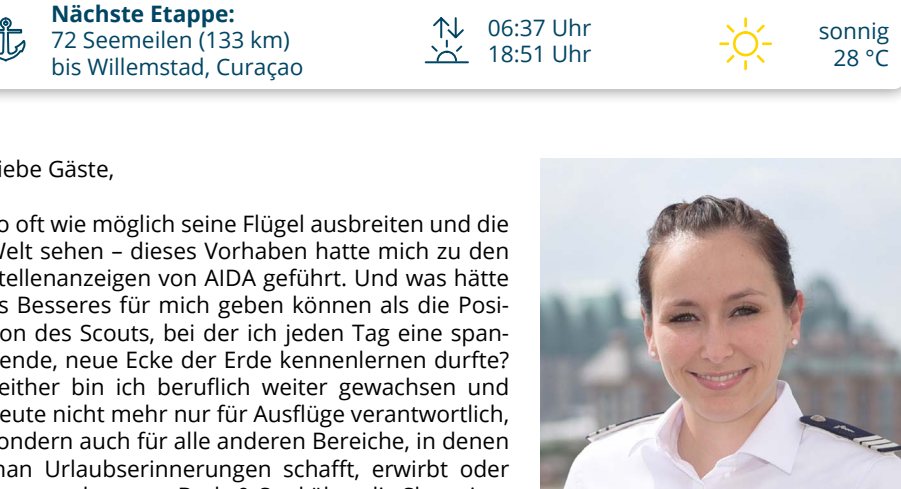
Nächste Etappe:
72 Seemeilen (133 km)
bis Willemstad, Curaçao

06:37 Uhr
18:51 Uhr

sonnig
28 °C

iebe Gäste,

o oft wie möglich seine Flügel ausbreiten und die Welt sehen – dieses Vorhaben hatte mich zu den tellenanzeigen von AIDA geführt. Und was hätte s Besseres für mich geben können als die Position des Scouts, bei der ich jeden Tag eine spannende, neue Ecke der Erde kennenlernen durfte? either bin ich beruflich weiter gewachsen und eute nicht mehr nur für Ausflüge verantwortlich, ondern auch für alle anderen Bereiche, in denen nan Urlaubserinnerungen schafft, erwirbt oder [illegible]